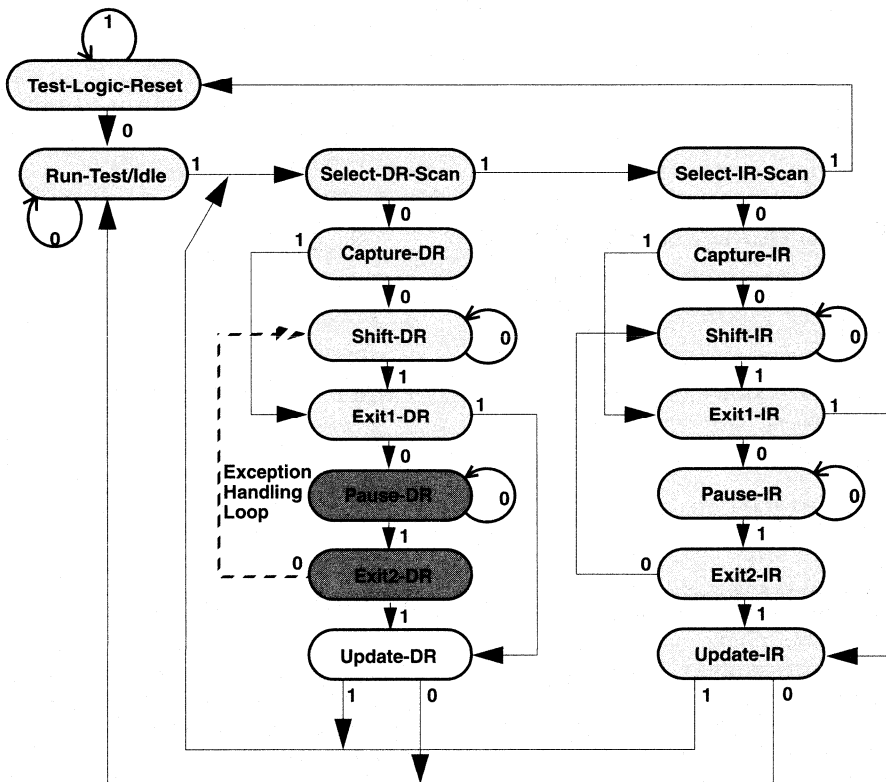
1
Test-Logic-Reset
0
Run-Test/Idle
0
1
Select-DR-Scan
1
Select-IR-Scan
1
0
0
1
Capture-DR
1
Capture-IR
0
0
Shift-DR
0
Shift-IR
0
1
1
Exit1-DR
1
Exit1-IR
1
0
0
Exception Handling Loop
Pause-DR
0
Pause-IR
0
1
1
0
Exit2-DR
0
Exit2-IR
1
1
Update-DR
Update-IR
1
0
1
0